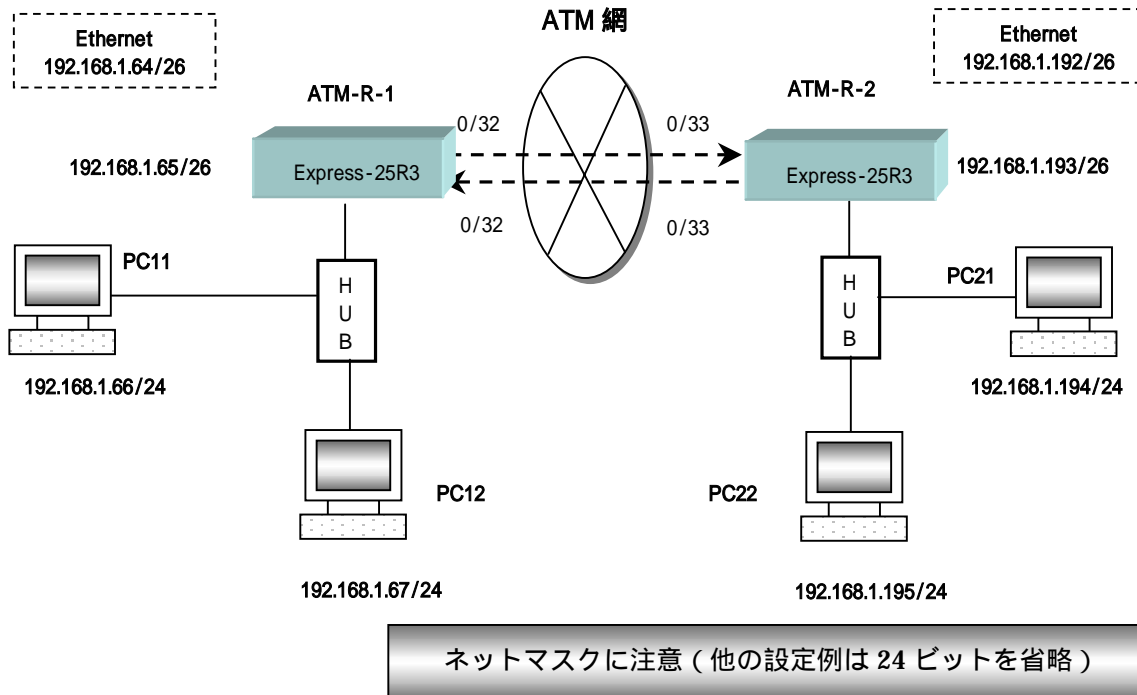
Ethernet
192.168.1.64/26

ATM 網

Ethernet
192.168.1.192/26

ATM-R-1

ATM-R-2

0/32

0/33

192.168.1.65/26

Express-25R3

Express-25R3

192.168.1.193/26

0/32

0/33

PC11

H
U
B

H
U
B

PC21

192.168.1.66/24

192.168.1.194/24

PC12

PC22

192.168.1.67/24

192.168.1.195/24

ネットマスクに注意 ( 他の設定例は 24 ビットを省略 )